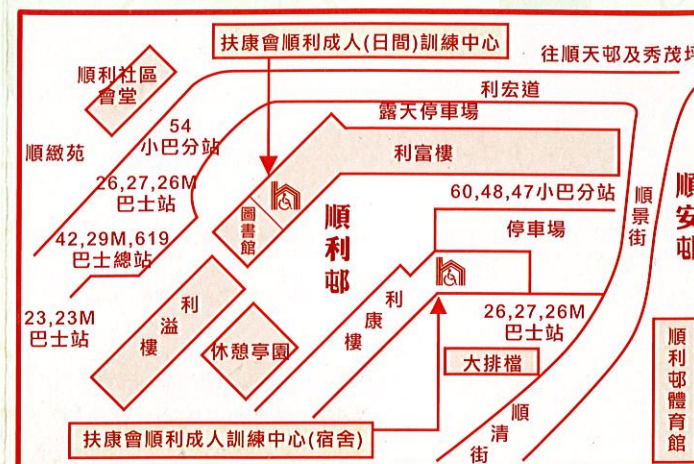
扶康會順利成人(日間)訓練中心

往順天邨及秀茂坪

順利社區會堂

利宏道

露天停車場

54 小巴分站

順緻苑

利富樓

26,27,26M 巴士站

60,48,47小巴分站

順景街

順安邨

圖書館

順利邨

停車場

42,29M,619 巴士總站

利溢樓

利康樓

23,23M 巴士站

休憩亭園

26,27,26M 巴士站

大排檔

順利邨體育館

順清街

扶康會順利成人訓練中心(宿舍)